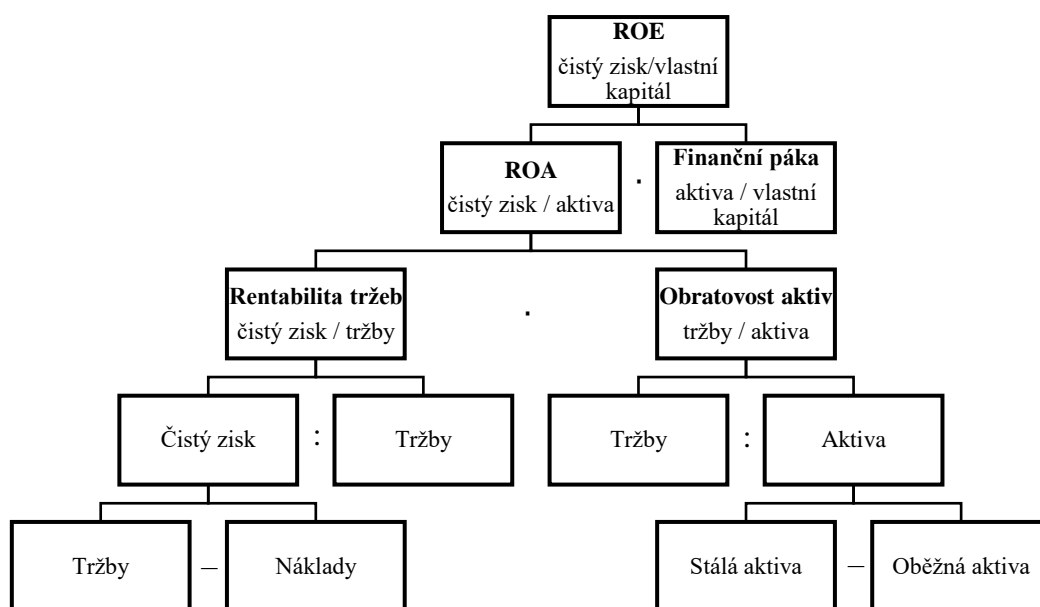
**ROE**
čistý zisk/vlastní kapitál

**ROA**
čistý zisk / aktiva

.

**Finanční páka**
aktiva / vlastní kapitál

**Rentabilita tržeb**
čistý zisk / tržby

.

**Obratovost aktiv**
tržby / aktiva

Čistý zisk : Tržby

Tržby : Aktiva

Tržby – Náklady

Stálá aktiva – Oběžná aktiva